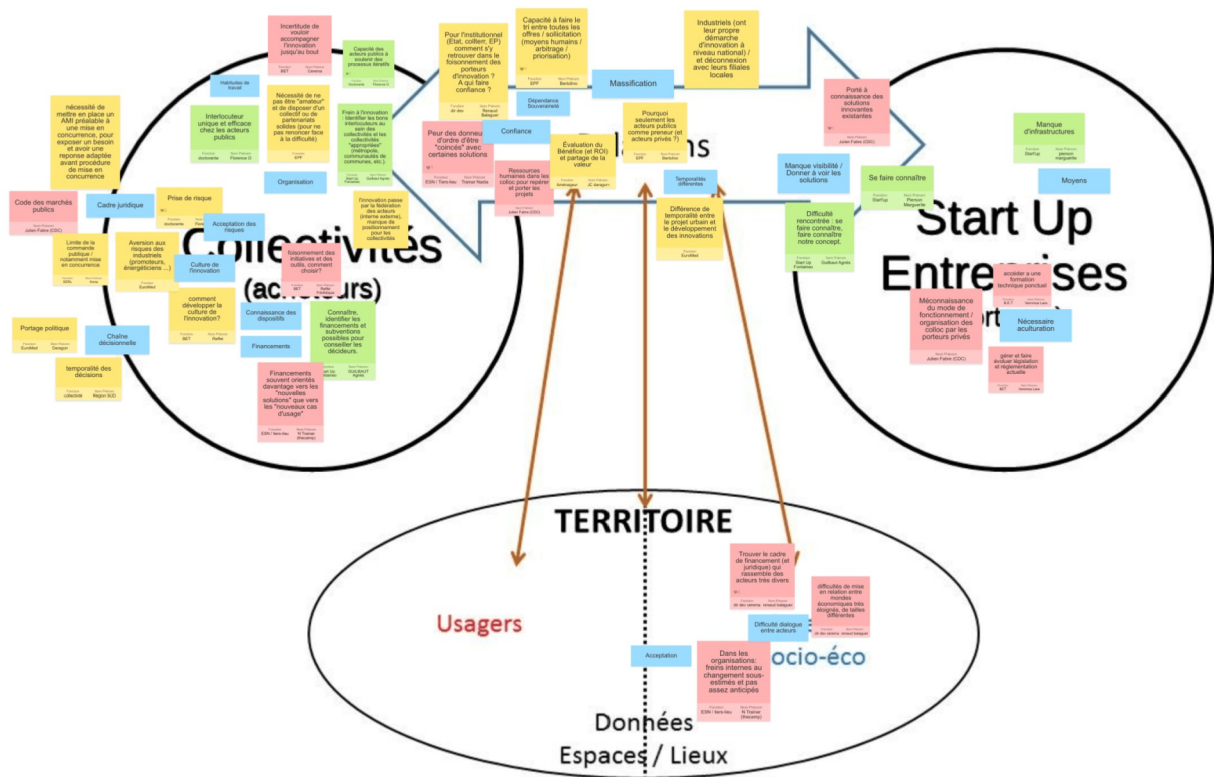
Collectivités (acteurs)

Start Up Entreprises

TERRITOIRE

Usagers

Socio-éco

Données

Espaces / Lieux

Relations

Incertitude de vouloir accompagner l'innovation jusqu'au bout

Capacité des acteurs publics à soutenir des processus itératifs

Habitudes de travail

Nécessité de ne pas être "amateur" et de disposer d'un collectif ou de partenariats solides (pour ne pas renoncer face à la difficulté)

Interlocuteur unique et efficace chez les acteurs publics

Frein à l'innovation : identifier les bons interlocuteurs au sein des collectivités et les collectivités "appropriées" (métropole, communautés de communes, etc.)

nécessité de mettre en place un AMI préalable à une mise en concurrence, pour exposer un besoin et avoir une reponse adaptée avant procédure de mise en concurrence

Organisation

Code des marchés publics

Cadre juridique

Prise de risque

Acceptation des risques

l'innovation passe par la fédération des acteurs (interne externe), manque de positionnement pour les collectivités

Limite de la commande publique / notamment mise en concurrence

Aversion aux risques des industriels (promoteurs, énergéticiens ...)

Culture de l'innovation

foisonnement des initiatives et des outils, comment choisir?

comment développer la culture de l'innovation?

Connaissance des dispositifs

Connaître, identifier les financements et subventions possibles pour conseiller les décideurs.

Portage politique

Chaîne décisionnelle

Financements

temporalité des décisions

Financements souvent orientés davantage vers les "nouvelles solutions" que vers les "nouveaux cas d'usage"

Pour l'institutionnel (Etat, collterr, EP) comment s'y retrouver dans le foisonnement des porteurs d'innovation ? A qui faire confiance ?

Capacité à faire le tri entre toutes les offres / sollicitation (moyens humains / arbitrage / priorisation)

Industriels (ont leur propre démarche d'innovation à niveau national) / et déconnexion avec leurs filiales locales

Massification

Dépendance financement

Confiance

Peur des donneurs d'ordre d'être "coincés" avec certaines solutions

Evaluation du Bénéfice (et ROI) et partage de la valeur

Pourquoi seulement les acteurs publics comme preneur (et acteurs privés ?)

Ressources humaines dans les colloc pour repérer et porter les projets

Temporalités différentes

Différence de temporalité entre le projet urbain et le développement des innovations

Porté à connaissance des solutions innovantes existantes

Manque d'infrastructures

Manque visibilité / Donner à voir les solutions

Se faire connaître

Moyens

Difficulté rencontrée : se faire connaître, faire connaître notre concept.

Méconnaissance du mode de fonctionnement / organisation des colloc par les porteurs privés

accéder à une formation technique ponctuel

Nécessaire aculturation

gérer et faire évoluer législation et réglementation actuelle

Trouver le cadre de financement (et juridique) qui rassemble des acteurs très divers

difficultés de mise en relation entre mondes économiques très éloignés, de tailles différentes

Difficulté dialogue entre acteurs

Acceptation

Dans les organisations: freins internes au changement sous-estimés et pas assez anticipés